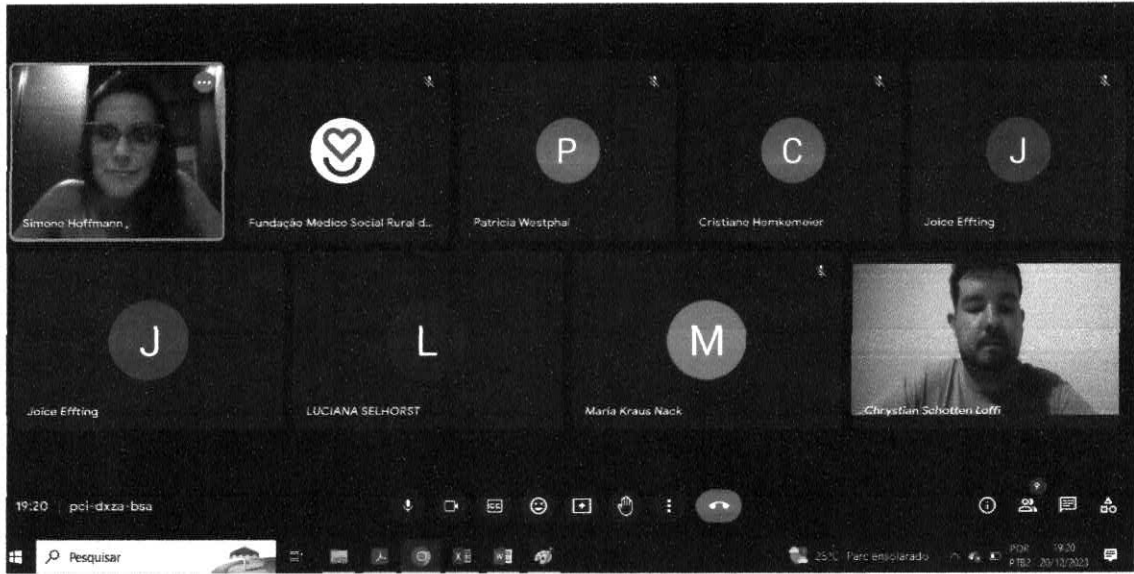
Simone Hoffmann

Fundação Medico Social Rural d...

P

Patricia Westphal

C

Cristiano Homkemeier

J

Joice Effting

J

Joice Effting

L

LUCIANA SELHORST

M

Maria Kraus Nack

Chrystian Schotten Loffi

19:20 | pci-dxza-bsa

9

Pesquisar

25°C Parc ensolarado

POR PTB2 19:20 20/12/2023